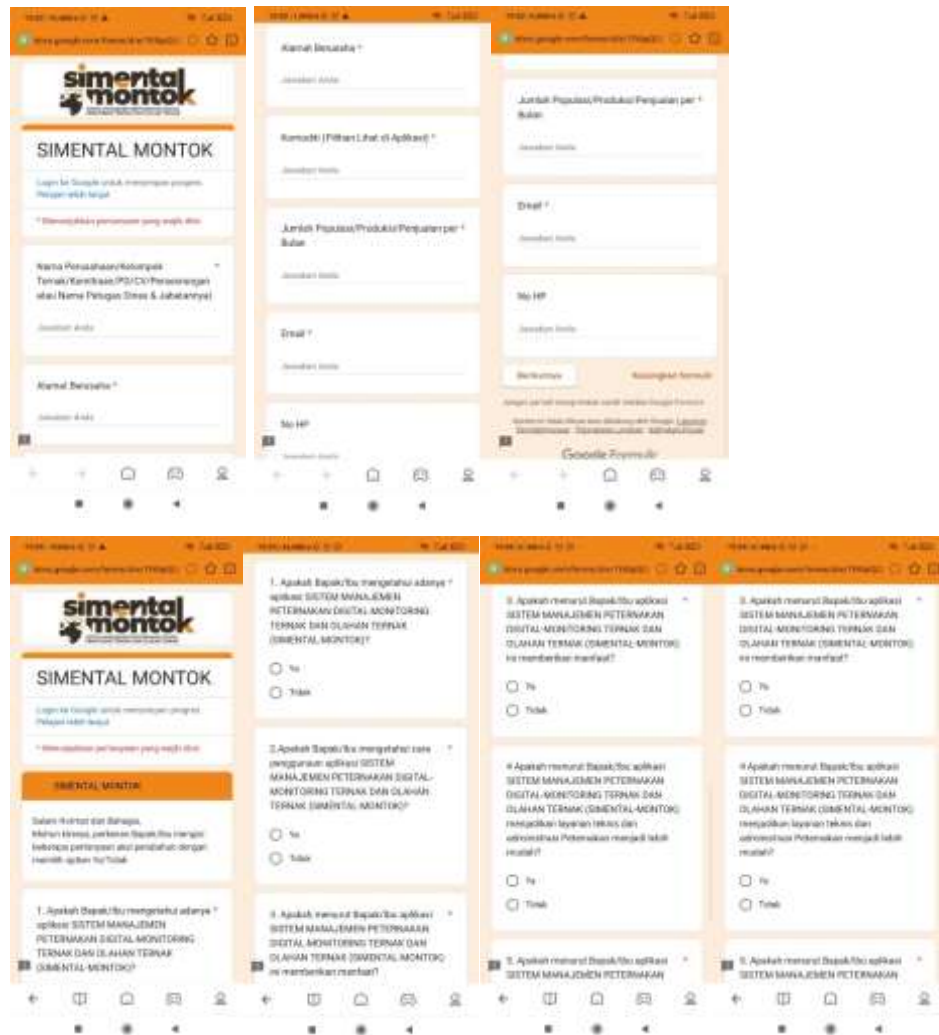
simental montok

SIMENTAL MONTOK

Login ke Google untuk menyimpan progres. Pelajari lebih lanjut

* Menunjukkan pertanyaan yang wajib diisi

Nama Perusahaan/Kelompok Ternak/Kemitraan/PD/CV/Perseorangan atau Nama Petugas Dinas & Jabatannya) *

Jawaban Anda

Alamat Berusaha *

Jawaban Anda

Alamat Berusaha *

Jawaban Anda

Komoditi (Pilihan Lihat di Aplikasi) *

Jawaban Anda

Jumlah Populasi/Produksi/Penjualan per Bulan *

Jawaban Anda

Email *

Jawaban Anda

No HP

Jumlah Populasi/Produksi/Penjualan per Bulan *

Jawaban Anda

Email *

Jawaban Anda

No HP

Jawaban Anda

Berikutnya

Kosongkan formulir

Jangan pernah mengirimkan sandi melalui Google Formulir.

Konten ini tidak dibuat atau didukung oleh Google. Laporkan Penyalahgunaan - Persyaratan Layanan - Kebijakan Privasi

Google Formulir

simental montok

SIMENTAL MONTOK

Login ke Google untuk menyimpan progres. Pelajari lebih lanjut

* Menunjukkan pertanyaan yang wajib diisi

SIMENTAL MONTOK

Salam Hormat dan Bahagia,
Mohon kiranya, perkenan Bapak/Ibu mengisi beberapa pertanyaan akan perubahan dengan memilih option Ya/Tidak

1. Apakah Bapak/Ibu mengetahui adanya aplikasi SISTEM MANAJEMEN PETERNAKAN DIGITAL MONITORING TERNAK DAN OLAHAN TERNAK (SIMENTAL-MONTOK)? *

1. Apakah Bapak/Ibu mengetahui adanya aplikasi SISTEM MANAJEMEN PETERNAKAN DIGITAL MONITORING TERNAK DAN OLAHAN TERNAK (SIMENTAL MONTOK)? *

Ya

Tidak

2.Apakah Bapak/Ibu mengetahui cara penggunaan aplikasi SISTEM MANAJEMEN PETERNAKAN DIGITAL-MONITORING TERNAK DAN OLAHAN TERNAK (SIMENTAL MONTOK)? *

Ya

Tidak

3. Apakah menurut Bapak/Ibu aplikasi SISTEM MANAJEMEN PETERNAKAN DIGITAL MONITORING TERNAK DAN OLAHAN TERNAK (SIMENTAL MONTOK) ini memberikan manfaat? *

3. Apakah menurut Bapak/Ibu aplikasi SISTEM MANAJEMEN PETERNAKAN DIGITAL-MONITORING TERNAK DAN OLAHAN TERNAK (SIMENTAL-MONTOK) ini memberikan manfaat? *

Ya

Tidak

4 Apakah menurut Bapak/Ibu aplikasi SISTEM MANAJEMEN PETERNAKAN DIGITAL-MONITORING TERNAK DAN OLAHAN TERNAK (SIMENTAL-MONTOK) menjadikan layanan teknis dan administrasi Peternakan menjadi lebih mudah? *

Ya

Tidak

5. Apakah menurut Bapak/Ibu aplikasi SISTEM MANAJEMEN PETERNAKAN *

3. Apakah menurut Bapak/Ibu aplikasi SISTEM MANAJEMEN PETERNAKAN DIGITAL-MONITORING TERNAK DAN OLAHAN TERNAK (SIMENTAL-MONTOK) ini memberikan manfaat? *

Ya

Tidak

4 Apakah menurut Bapak/Ibu aplikasi SISTEM MANAJEMEN PETERNAKAN DIGITAL-MONITORING TERNAK DAN OLAHAN TERNAK (SIMENTAL-MONTOK) menjadikan layanan teknis dan administrasi Peternakan menjadi lebih mudah? *

Ya

Tidak

5. Apakah menurut Bapak/Ibu aplikasi SISTEM MANAJEMEN PETERNAKAN *